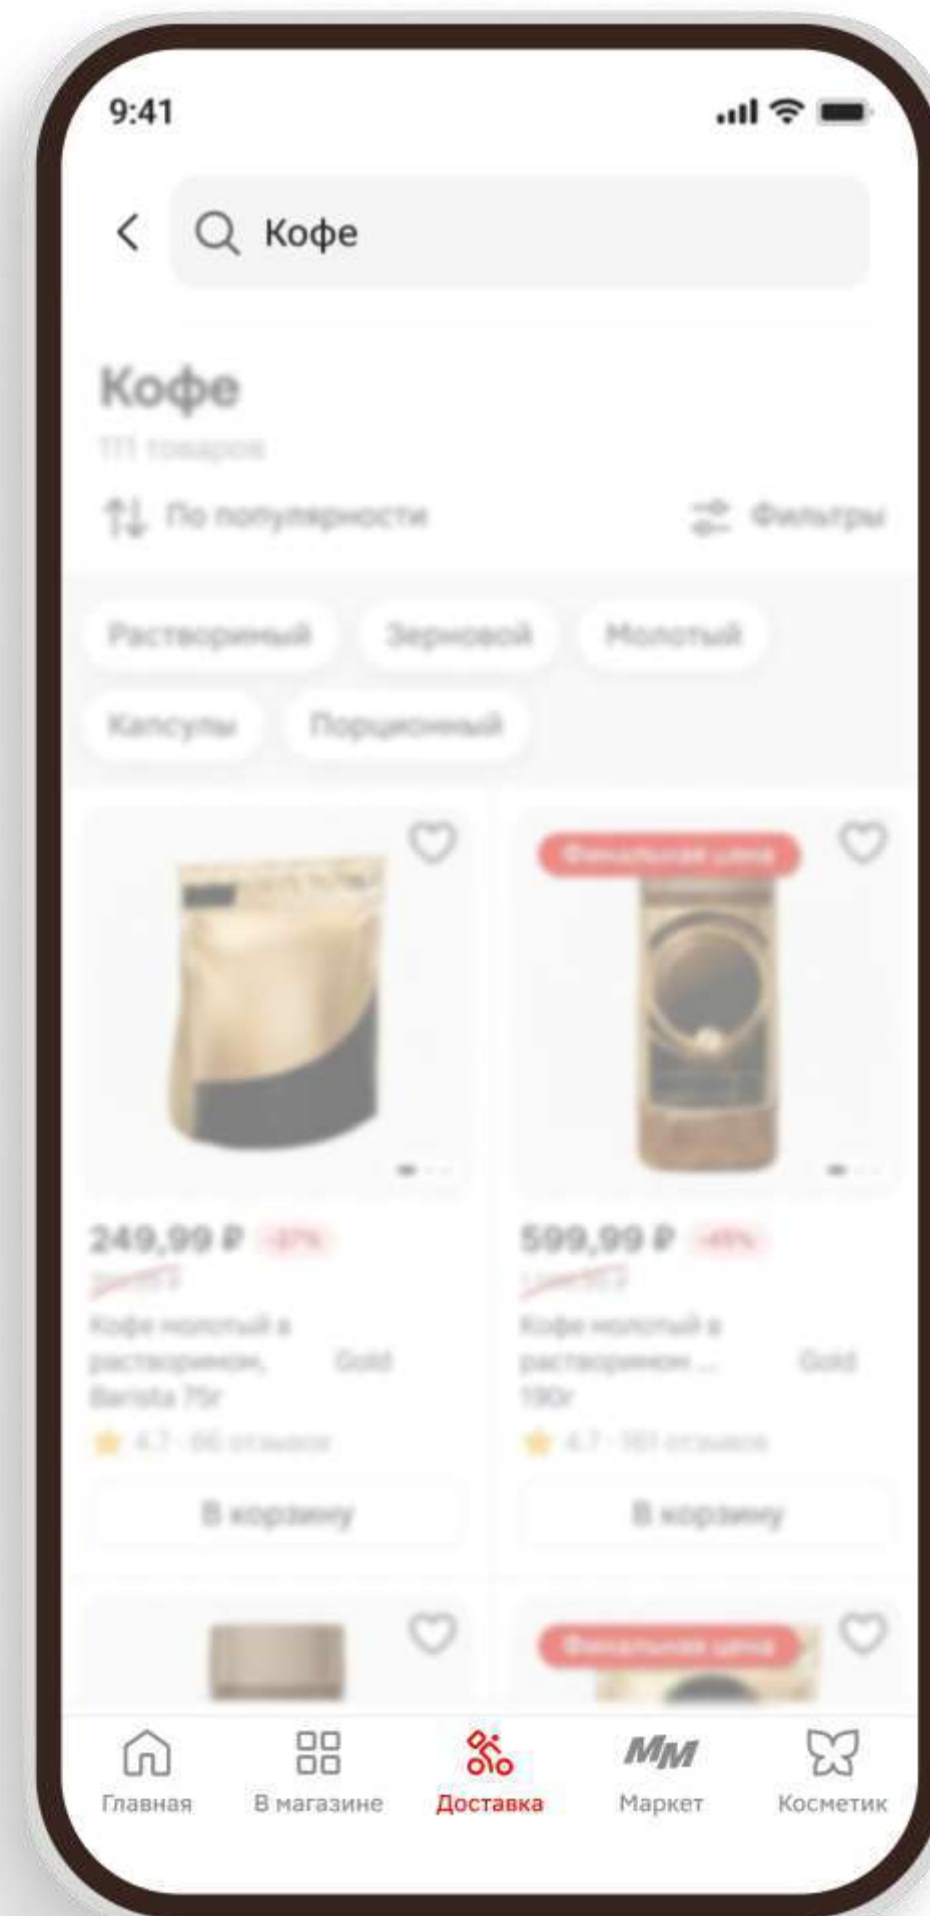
9:41

Кофе

Кофе
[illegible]

По популярности

Фильтры

Растворимый

Зерновой

Молотый

Капсулы

Порционный

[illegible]

249,99 ₽ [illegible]
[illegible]
Кофе молотый в растворимом, Gold Barista 75г
4.7 · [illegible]
В корзину

599,99 ₽ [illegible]
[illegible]
Кофе молотый в растворимом ... Gold 190г
4.7 · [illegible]
В корзину

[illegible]

Главная

В магазине

Доставка

МM

Маркет

Косметик